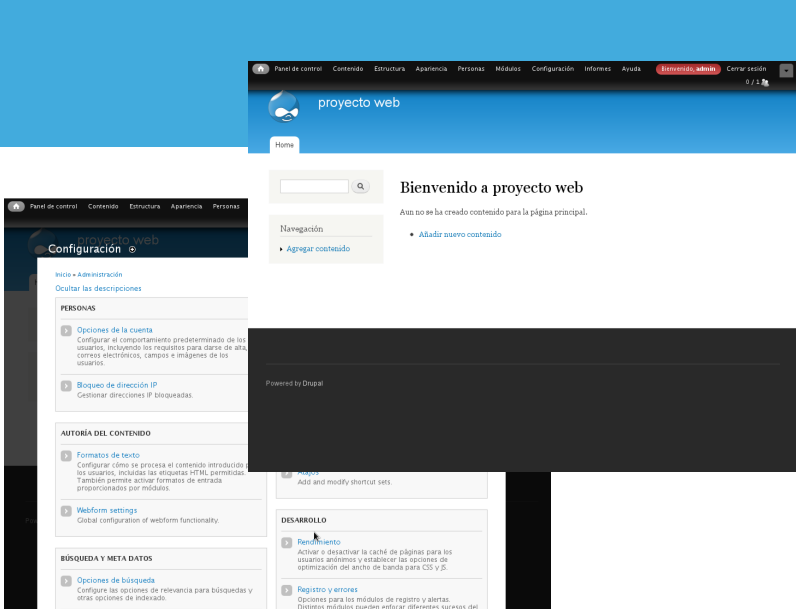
Panel de control Contenido Estructura Apariencia Personas Módulos Configuración Informes Ayuda Bienvenido, admin Cerrar sesión

0 / 1

proyecto web

Home

Navegación

Agregar contenido

Bienvenido a proyecto web

Aun no se ha creado contenido para la página principal.

- Añadir nuevo contenido

Powered by Drupal

Panel de control Contenido Estructura Apariencia Personas

proyecto web

Configuración

Inicio » Administración

Ocultar las descripciones

PERSONAS

Opciones de la cuenta
Configurar el comportamiento predeterminado de los usuarios, incluyendo los requisitos para darse de alta, correos electrónicos, campos e imágenes de los usuarios.

Bloqueo de dirección IP
Gestionar direcciones IP bloqueadas.

AUTORÍA DEL CONTENIDO

Formatos de texto
Configurar cómo se procesa el contenido introducido por los usuarios, incluidas las etiquetas HTML permitidas. También permite activar formatos de entrada proporcionados por módulos.

Webform settings
Global configuration of webform functionality.

BÚSQUEDA Y META DATOS

Opciones de búsqueda
Configure las opciones de relevancia para búsquedas y otras opciones de indexado.

Atajos
Add and modify shortcut sets.

DESARROLLO

Rendimiento
Activar o desactivar la caché de páginas para los usuarios anónimos y establecer las opciones de optimización del ancho de banda para CSS y JS.

Registro y errores
Opciones para los módulos de registro y alertas. Distintos módulos pueden enfocar diferentes sucesos del